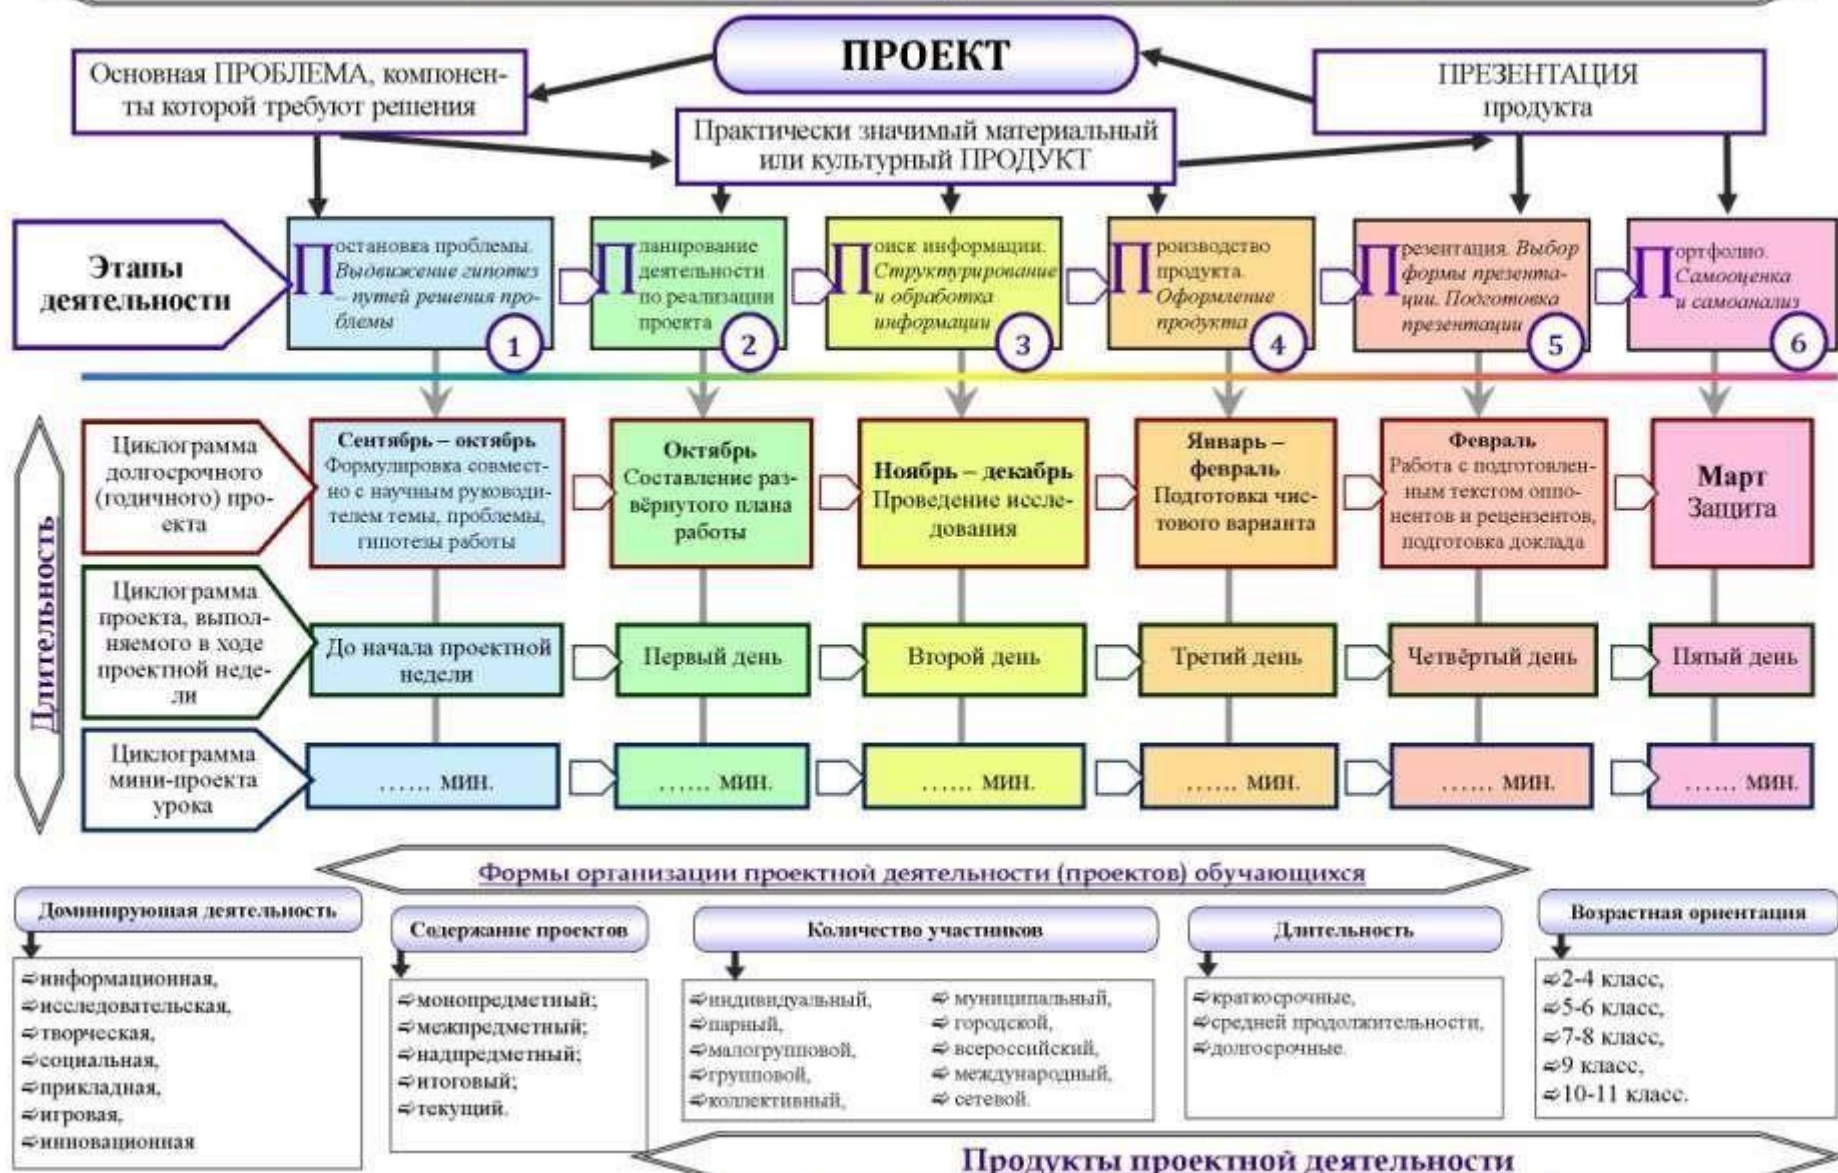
ПРОЕКТ

Основная ПРОБЛЕМА, компоненты которой требуют решения

ПРЕЗЕНТАЦИЯ продукта

Практически значимый материальный или культурный ПРОДУКТ

Этапы деятельности

Постановка проблемы. Выдвижение гипотез – путей решения проблемы 1

Планирование деятельности по реализации проекта 2

Поиск информации. Структурирование и обработка информации 3

Производство продукта. Оформление продукта 4

Презентация. Выбор формы презентации. Подготовка презентации 5

Портфолио. Самооценка и самоанализ 6

Длительность

Циклограмма долгосрочного (годичного) проекта

Сентябрь – октябрь Формулировка совместно с научным руководителем темы, проблемы, гипотезы работы

Октябрь Составление развёрнутого плана работы

Ноябрь – декабрь Проведение исследования

Январь – февраль Подготовка чистового варианта

Февраль Работа с подготовленным текстом оппонентов и рецензентов, подготовка доклада

Март Защита

Циклограмма проекта, выполняемого в ходе проектной недели

До начала проектной недели

Первый день

Второй день

Третий день

Четвёртый день

Пятый день

Циклограмма мини-проекта урока

…… мин.

…… мин.

…… мин.

…… мин.

…… мин.

…… мин.

Формы организации проектной деятельности (проектов) обучающихся

Доминирующая деятельность
информационная,
исследовательская,
творческая,
социальная,
прикладная,
игровая,
инновационная

Содержание проектов
монопредметный;
межпредметный;
надпредметный;
итоговый;
текущий.

Количество участников
индивидуальный,
парный,
малогрупповой,
групповой,
коллективный,
муниципальный,
городской,
всероссийский,
международный,
сетевой.

Длительность
краткосрочные,
средней продолжительности,
долгосрочные.

Возрастная ориентация
2-4 класс,
5-6 класс,
7-8 класс,
9 класс,
10-11 класс.

Продукты проектной деятельности